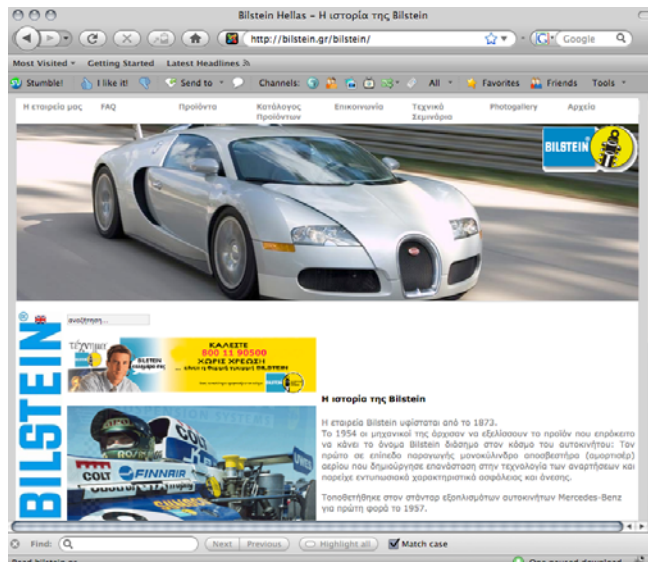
Bilstein Hellas – Η ιστορία της Bilstein

http://bilstein.gr/bilstein/

Google

Most Visited Getting Started Latest Headlines

Stumble! I like it! Send to Channels: All Favorites Friends Tools

Η εταιρεία μας FAQ Προϊόντα Κατάλογος Προϊόντων Επικοινωνία Τεχνικά Σεμινάρια Photogallery Αρχεία

BILSTEIN

BILSTEIN

αναζήτηση...

ΚΑΛΕΣΤΕ 800 11 90500 ΧΩΡΙΣ ΧΡΕΩΣΗ

BILSTEIN

COLT

FINNAIR

COLT

Η ιστορία της Bilstein

Η εταιρεία Bilstein υφίσταται από το 1873.
Το 1954 οι μηχανικοί της άρχισαν να εξελίσσουν το προϊόν που επρόκειτο να κάνει το όνομα Bilstein διάσημο στον κόσμο του αυτοκινήτου: Τον πρώτο σε επίπεδο παραγωγής μονοκύλινδρο αποσβεστήρα (αμορτισέρ) αερίου που δημιούργησε επανάσταση στην τεχνολογία των αναρτήσεων και παρείχε εντυπωσιακά χαρακτηριστικά ασφαλείας και άνεσης.

Τοποθετήθηκε στον στάνταρ εξοπλισμό των αυτοκινήτων Mercedes-Benz για πρώτη φορά το 1957.

Find: Next Previous Highlight all Match case